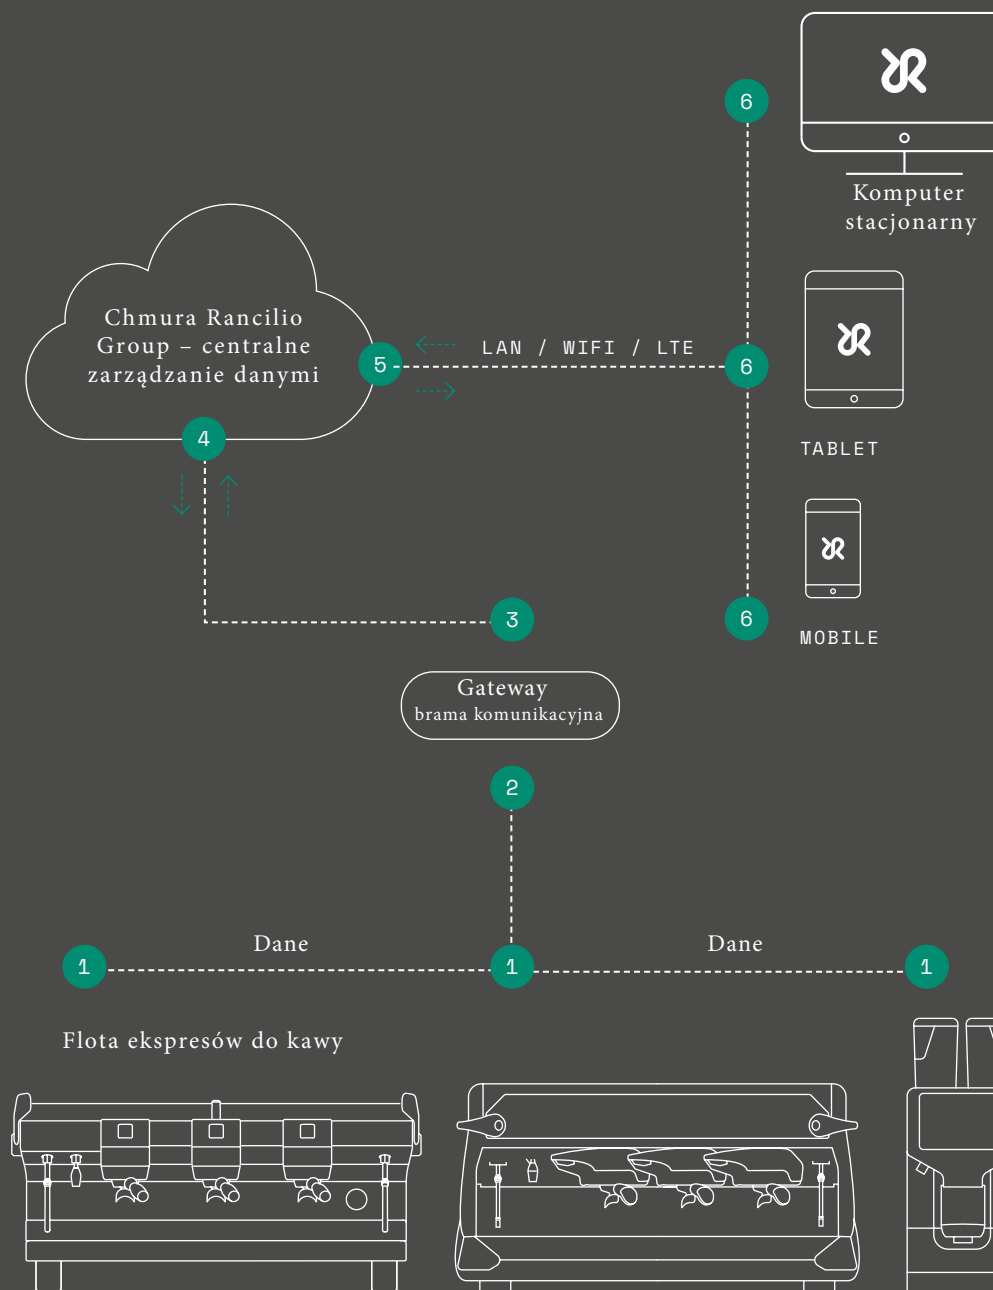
6

Komputer stacjonarny

Chmura Rancilio Group – centralne zarządzanie danymi

5

LAN / WIFI / LTE

6

TABLET

4

6

MOBILE

3

Gateway
brama komunikacyjna

2

Dane

Dane

1

1

1

Flota ekspresów do kawy